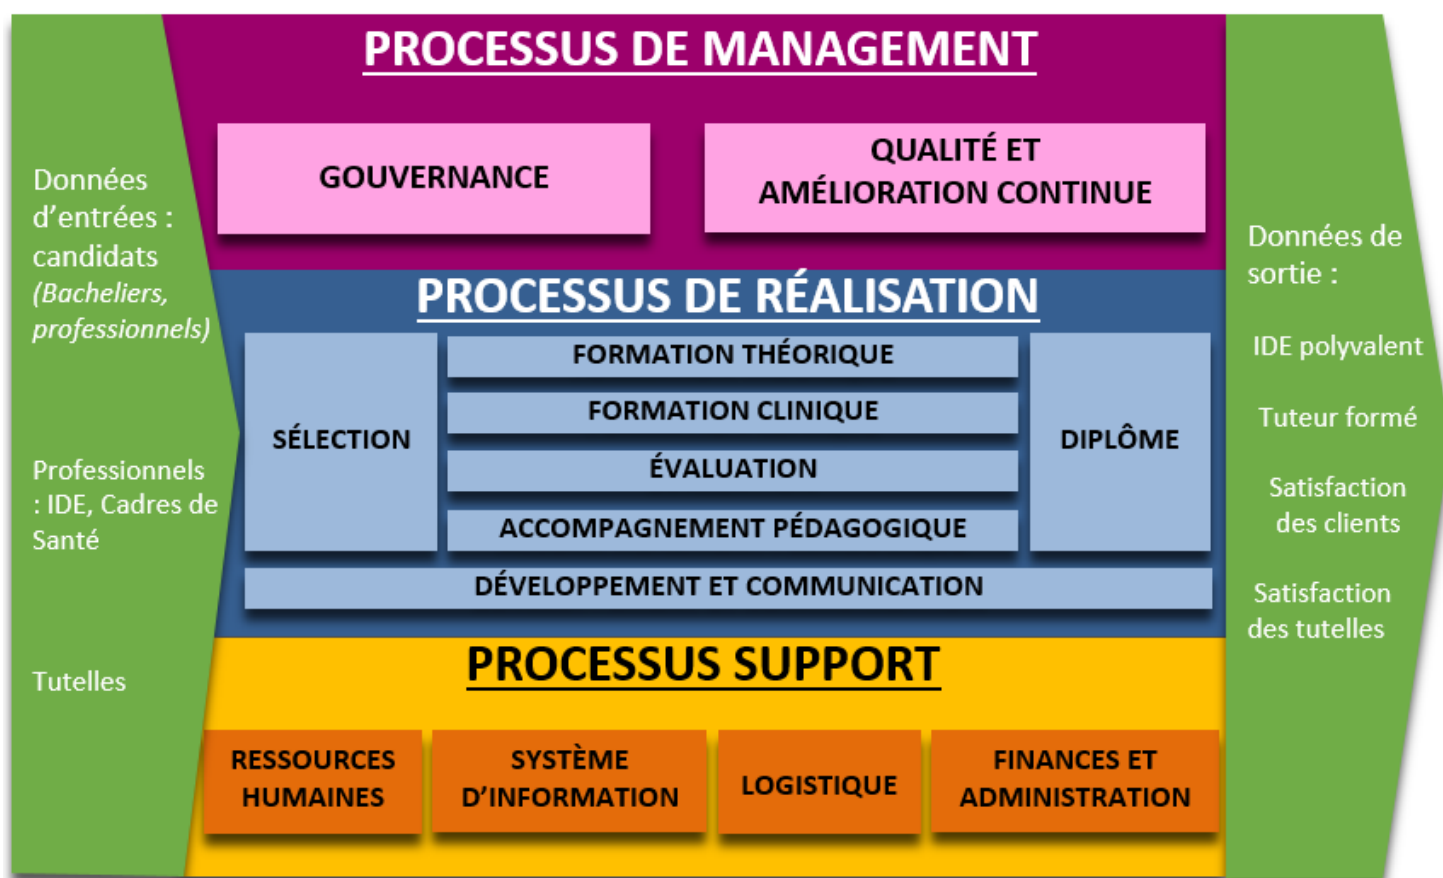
Données d'entrées : candidats *(Bacheliers, professionnels)*

Professionnels : IDE, Cadres de Santé

Tutelles

PROCESSUS DE MANAGEMENT

GOUVERNANCE

QUALITÉ ET AMÉLIORATION CONTINUE

PROCESSUS DE RÉALISATION

SÉLECTION

FORMATION THÉORIQUE

FORMATION CLINIQUE

ÉVALUATION

ACCOMPAGNEMENT PÉDAGOGIQUE

DIPLÔME

DÉVELOPPEMENT ET COMMUNICATION

PROCESSUS SUPPORT

RESSOURCES HUMAINES

SYSTÈME D'INFORMATION

LOGISTIQUE

FINANCES ET ADMINISTRATION

Données de sortie :

IDE polyvalent

Tuteur formé

Satisfaction des clients

Satisfaction des tutelles